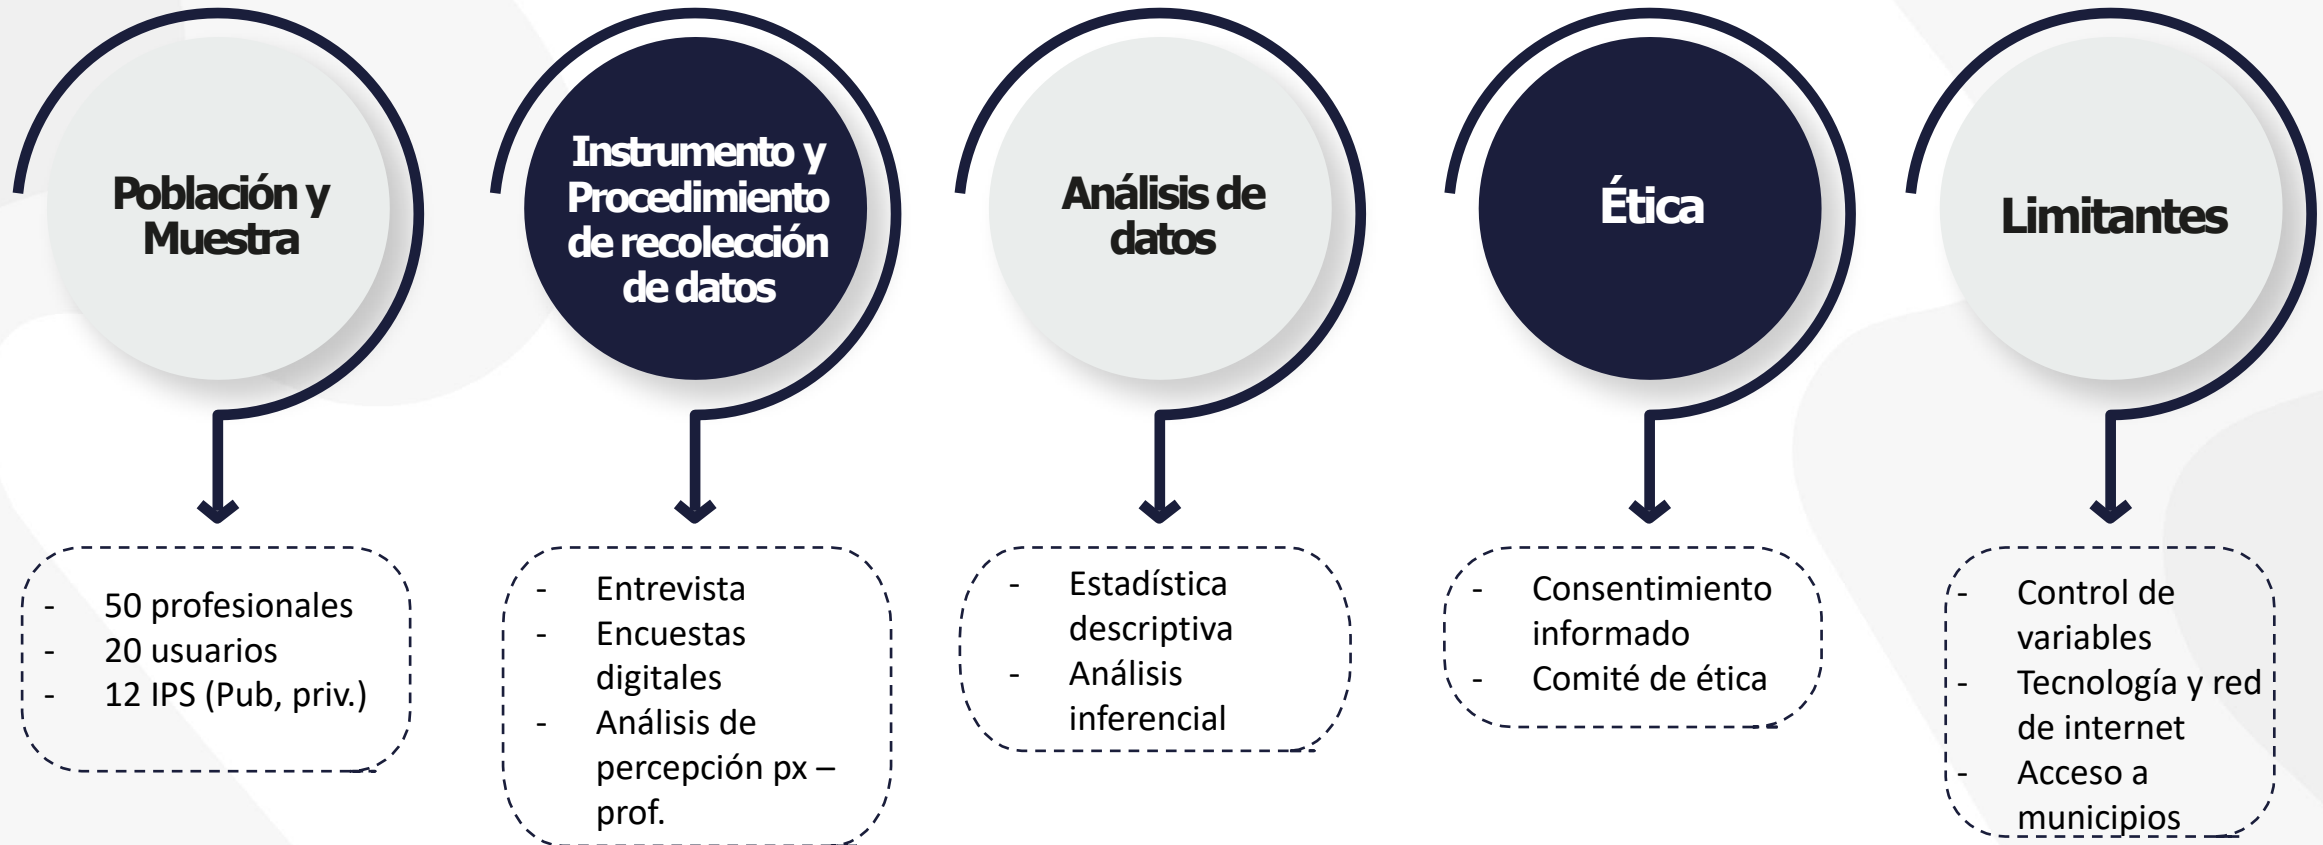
Población y Muestra

- 50 profesionales
- 20 usuarios
- 12 IPS (Pub, priv.)

Instrumento y Procedimiento de recolección de datos

- Entrevista
- Encuestas digitales
- Análisis de percepción px – prof.

Análisis de datos

- Estadística descriptiva
- Análisis inferencial

Ética

- Consentimiento informado
- Comité de ética

Limitantes

- Control de variables
- Tecnología y red de internet
- Acceso a municipios